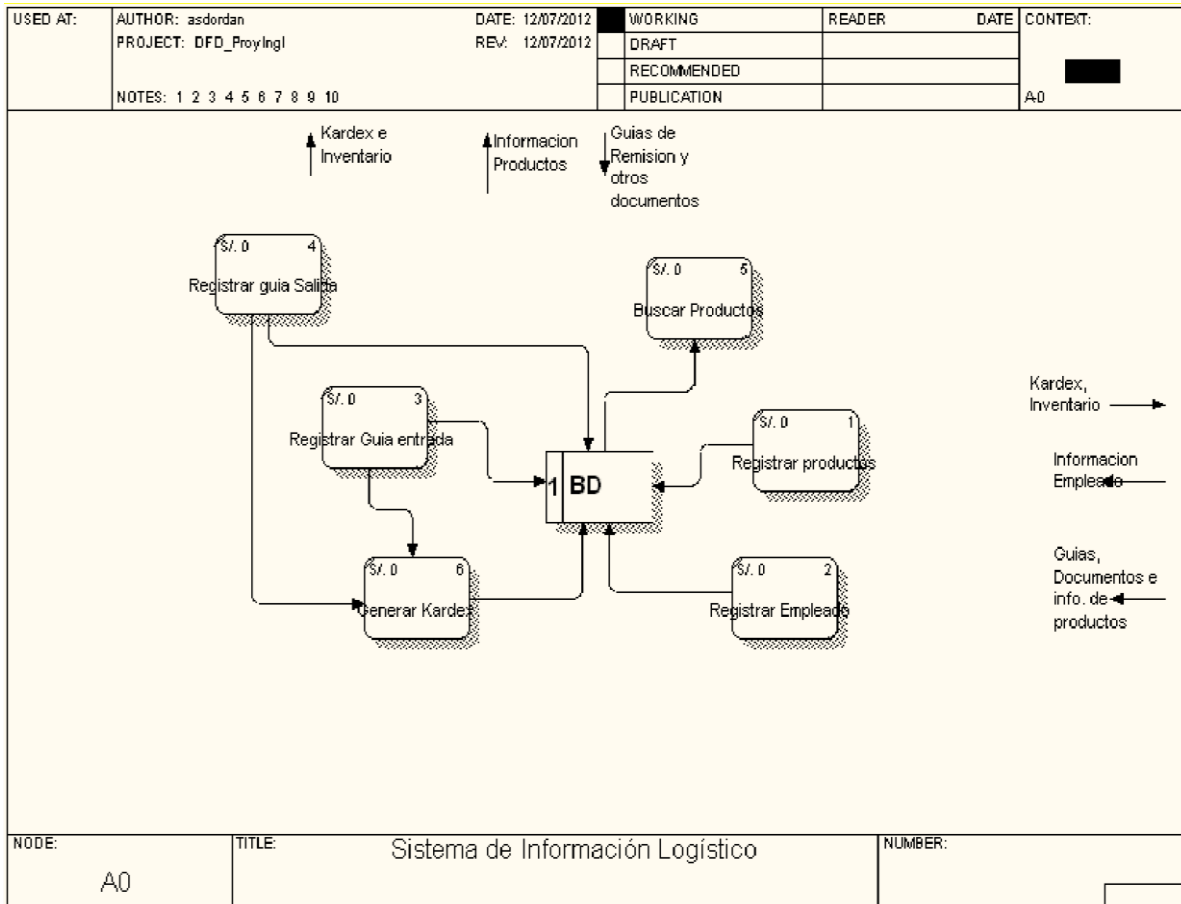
| USED AT: | AUTHOR: asdordan | DATE: 12/07/2012 | | WORKING | READER | DATE | CONTEXT: |
|---|---|---|---|---|---|---|---|
| | PROJECT: DFD_ProyIngl | REV: 12/07/2012 | | DRAFT | | | |
| | | | | RECOMMENDED | | | |
| | NOTES: 1 2 3 4 5 6 7 8 9 10 | | | PUBLICATION | | | A0 |

Kardex e Inventario

Informacion Productos

Guias de Remision y otros documentos

S/. 0 4
Registrar guia Salida

S/. 0 5
Buscar Productos

S/. 0 3
Registrar Guia entrada

1 BD

S/. 0 1
Registrar productos

S/. 0 6
Generar Kardex

S/. 0 2
Registrar Empleado

Kardex, Inventario

Informacion Empleado

Guias, Documentos e info. de productos

| NODE: | TITLE: | NUMBER: |
|---|---|---|
| A0 | Sistema de Información Logístico | |